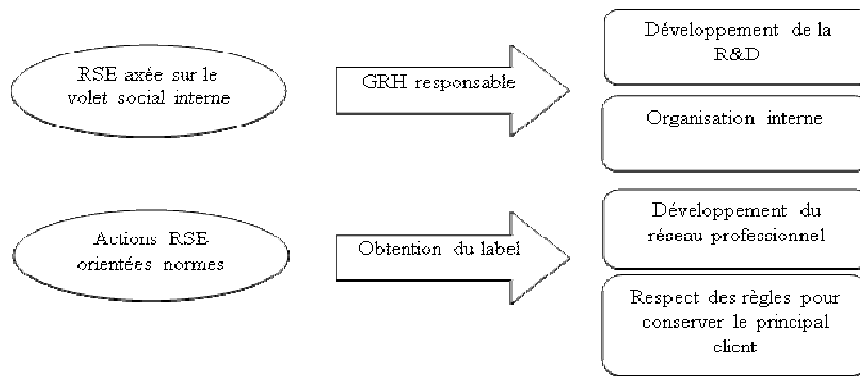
RSE axée sur le volet social interne

GRH responsable

Développement de la R&D

Organisation interne

Actions RSE-orientées normes

Obtention du label

Développement du réseau professionnel

Respect des règles pour conserver le principal client